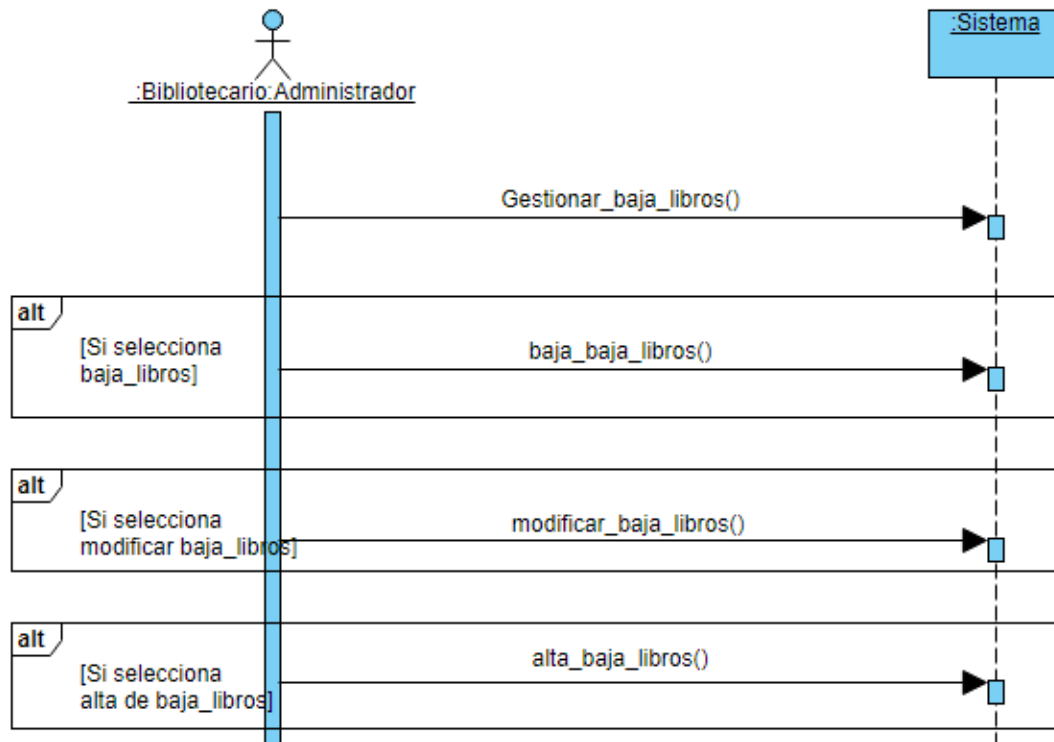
:Bibliotecario:Administrador

:Sistema

Gestionar_baja_libros()

alt

[Si selecciona baja_libros]

baja_baja_libros()

alt

[Si selecciona modificar baja_libros]

modificar_baja_libros()

alt

[Si selecciona alta de baja_libros]

alta_baja_libros()